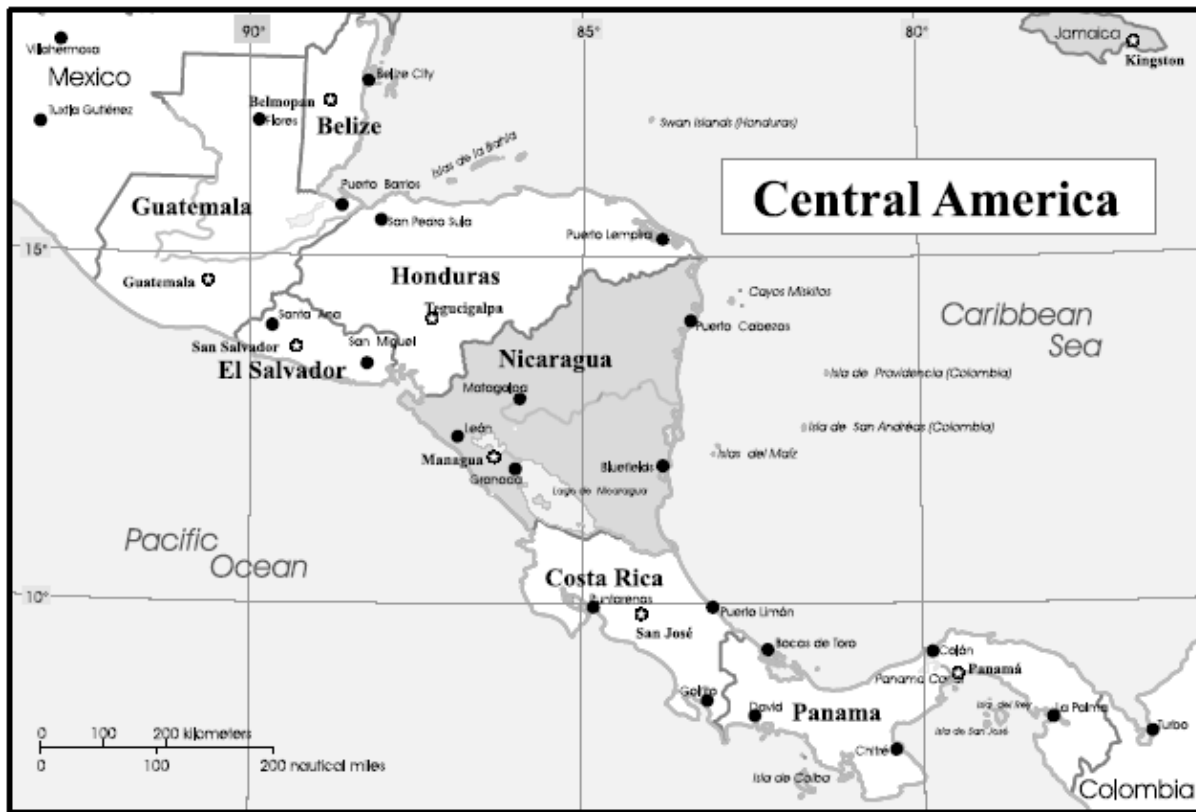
90°
85°
80°
Villahermosa
Mexico
Tuxtla Gutiérrez
Belmopan
Belize City
Flores
Belize
Jamaica
Kingston
Swan Islands (Honduras)
Islas de la Bahía
Central America
Guatemala
Puerto Barrios
San Pedro Sula
Puerto Lempira
15°
Guatemala
Honduras
Tegucigalpa
Cayos Miskitos
Santa Ana
Puerto Cabezas
Caribbean Sea
San Salvador
San Miguel
El Salvador
Nicaragua
Matagalpa
Isla de Providencia (Colombia)
León
Isla de San Andrés (Colombia)
Managua
Granada
Bluefields
Islas del Maíz
Lago de Nicaragua
Pacific Ocean
Costa Rica
10°
Puntarenas
Puerto Limón
San José
Bocas del Toro
Colón
Panamá
Panama Canal
Golfito
David
Panama
Isla del Rey
La Palma
Turbo
Isla de San José
Chitré
Isla de Coiba
Colombia
0 100 200 kilometers
0 100 200 nautical miles